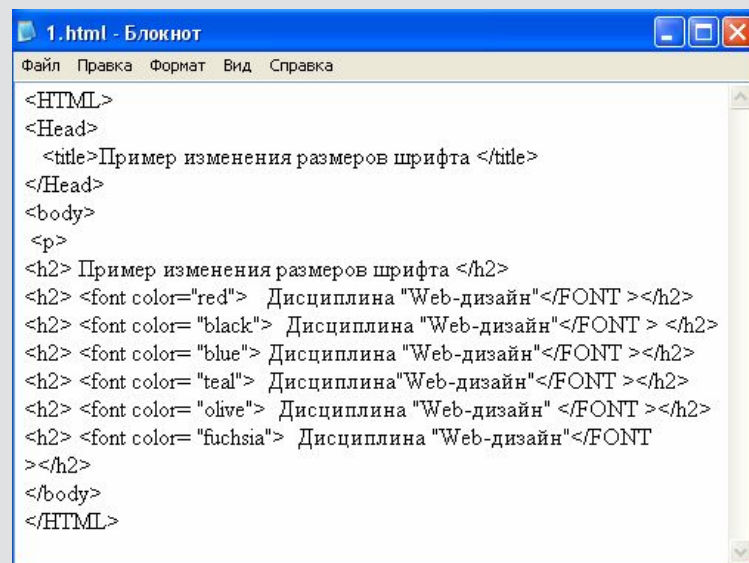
1.html - Блокнот

Файл Правка Формат Вид Справка

<HTML>
<Head>
<title>Пример изменения размеров шрифта </title>
</Head>
<body>
<p>
<h2> Пример изменения размеров шрифта </h2>
<h2> <font color="red"> Дисциплина "Web-дизайн"</FONT ></h2>
<h2> <font color= "black"> Дисциплина "Web-дизайн"</FONT > </h2>
<h2> <font color= "blue"> Дисциплина "Web-дизайн"</FONT ></h2>
<h2> <font color= "teal"> Дисциплина"Web-дизайн"</FONT ></h2>
<h2> <font color= "olive"> Дисциплина "Web-дизайн" </FONT ></h2>
<h2> <font color= "fuchsia"> Дисциплина "Web-дизайн"</FONT
></h2>
</body>
</HTML>